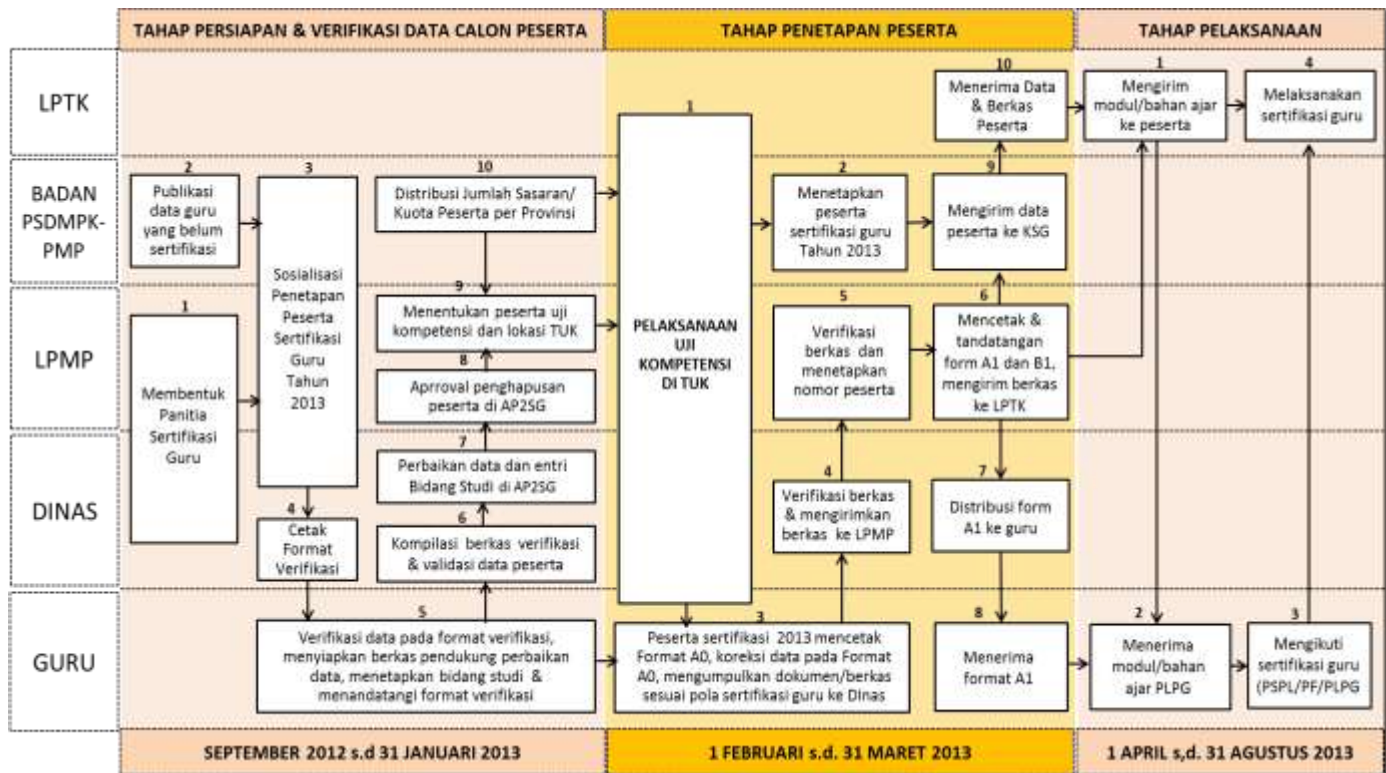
TAHAP PERSIAPAN & VERIFIKASI DATA CALON PESERTA

TAHAP PENETAPAN PESERTA

TAHAP PELAKSANAAN

LPTK

BADAN PSDMPK-PMP

LPMP

DINAS

GURU

2
Publikasi data guru yang belum sertifikasi

3
Sosialisasi Penetapan Peserta Sertifikasi Guru Tahun 2013

1
Membentuk Panitia Sertifikasi Guru

4
Cetak Format Verifikasi

10
Distribusi Jumlah Sasaran/ Kuota Peserta per Provinsi

9
Menentukan peserta uji kompetensi dan lokasi TUK

8
Aprroval penghapusan peserta di AP2SG

7
Perbaikan data dan entri Bidang Studi di AP2SG

6
Kompilasi berkas verifikasi & validasi data peserta

5
Verifikasi data pada format verifikasi, menyiapkan berkas pendukung perbaikan data, menetapkan bidang studi & menandatangi format verifikasi

1
PELAKSANAAN UJI KOMPETENSI DI TUK

3
Peserta sertifikasi 2013 mencetak Format A0, koreksi data pada Format A0, mengumpulkan dokumen/berkas sesuai pola sertifikasi guru ke Dinas

2
Menetapkan peserta sertifikasi guru Tahun 2013

5
Verifikasi berkas dan menetapkan nomor peserta

4
Verifikasi berkas & mengirimkan berkas ke LPMP

10
Menerima Data & Berkas Peserta

9
Mengirim data peserta ke KSG

6
Mencetak & tandatangan form A1 dan B1, mengirim berkas ke LPTK

7
Distribusi form A1 ke guru

8
Menerima format A1

1
Mengirim modul/bahan ajar ke peserta

4
Melaksanakan sertifikasi guru

2
Menerima modul/bahan ajar PLPG

3
Mengikuti sertifikasi guru (PSPL/PF/PLPG)

SEPTEMBER 2012 s.d 31 JANUARI 2013

1 FEBRUARI s.d. 31 MARET 2013

1 APRIL s,d. 31 AGUSTUS 2013